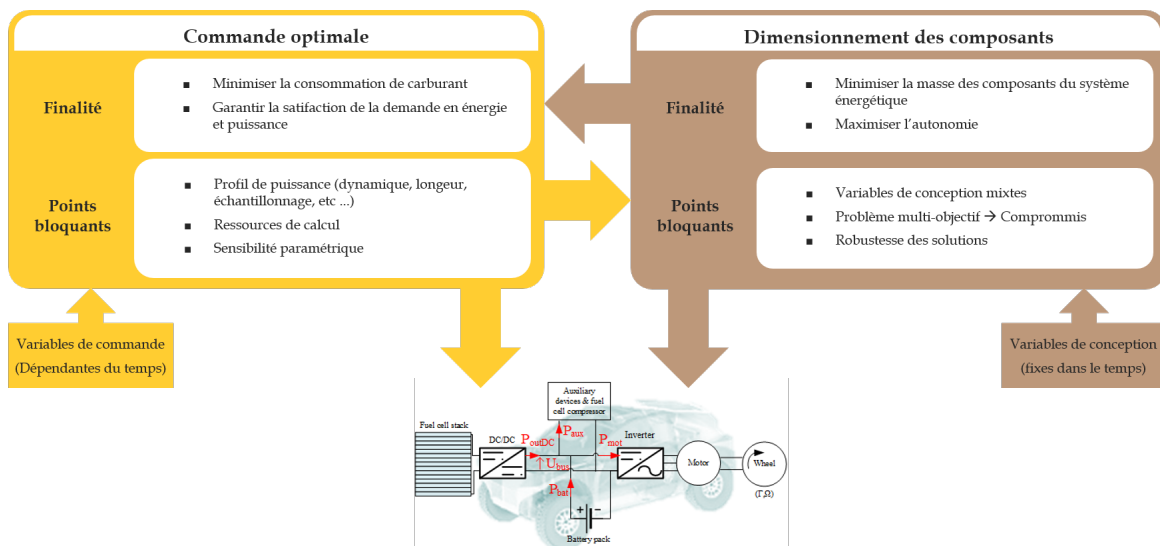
Commande optimale

Finalité

- Minimiser la consommation de carburant
- Garantir la satifaction de la demande en énergie et puissance

Points bloquants

- Profil de puissance (dynamique, longeur, échantillonnage, etc ...)
- Ressources de calcul
- Sensibilité paramétrique

Variables de commande (Dépendantes du temps)

Dimensionnement des composants

Finalité

- Minimiser la masse des composants du système énergétique
- Maximiser l'autonomie

Points bloquants

- Variables de conception mixtes
- Problème multi-objectif → Comprommis
- Robustesse des solutions

Variables de conception (fixes dans le temps)

Auxiliary devices & fuel cell compressor

Fuel cell stack

DC/DC

$P_{outDC}$

$P_{aux}$

$P_{mot}$

Inverter

$U_{bus}$

$P_{bat}$

Motor

Wheel

$(\Gamma,\Omega)$

Battery pack